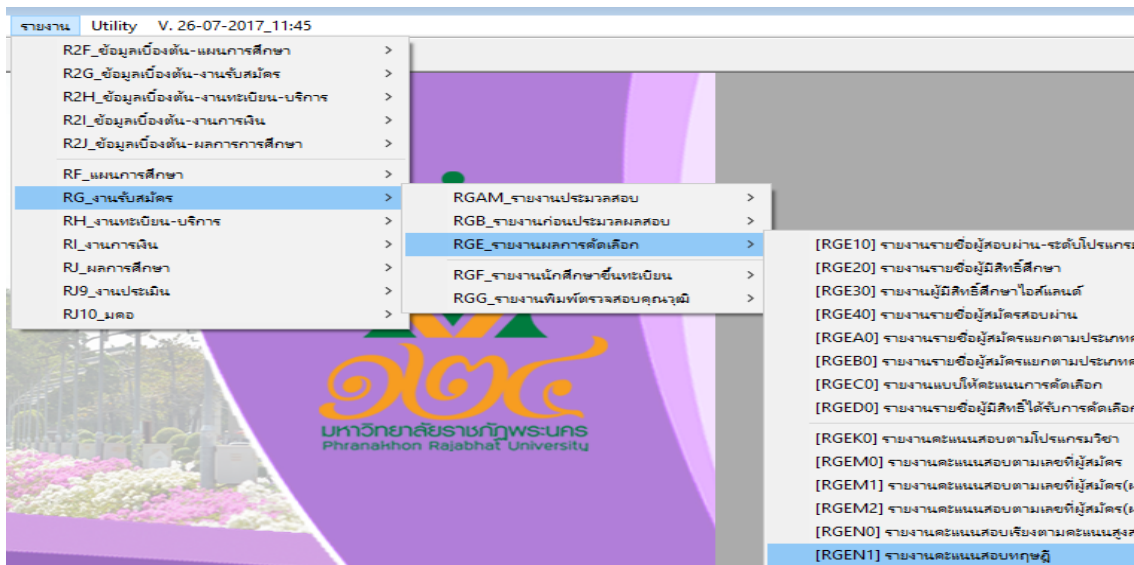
รายงาน Utility V. 26-07-2017_11:45

R2F_ข้อมูลเบื้องต้น-แผนการศึกษา >
R2G_ข้อมูลเบื้องต้น-งานรับสมัคร >
R2H_ข้อมูลเบื้องต้น-งานทะเบียน-บริการ >
R2I_ข้อมูลเบื้องต้น-งานการเงิน >
R2J_ข้อมูลเบื้องต้น-ผลการการศึกษา >
RF_แผนการศึกษา >
RG_งานรับสมัคร >
RH_งานทะเบียน-บริการ >
RI_งานการเงิน >
RJ_ผลการศึกษา >
RJ9_งานประเมิน >
RJ10_มคอ >

RGAM_รายงานประมวลสอบ >
RGB_รายงานก่อนประมวลผลสอบ >
RGE_รายงานผลการคัดเลือก >
RGF_รายงานนักศึกษาขึ้นทะเบียน >
RGG_รายงานพิมพ์ตรวจสอบคุณวุฒิ >

[RGE10] รายงานรายชื่อผู้สอบผ่าน-ระดับโปรแกรม
[RGE20] รายงานรายชื่อผู้มีสิทธิ์ศึกษา
[RGE30] รายงานผู้มีสิทธิ์ศึกษาไอส์แลนด์
[RGE40] รายงานรายชื่อผู้สมัครสอบผ่าน
[RGEA0] รายงานรายชื่อผู้สมัครแยกตามประเภท
[RGEB0] รายงานรายชื่อผู้สมัครแยกตามประเภท
[RGEC0] รายงานแบบให้คะแนนการคัดเลือก
[RGED0] รายงานรายชื่อผู้มีสิทธิ์ได้รับการคัดเลือก
[RGEK0] รายงานคะแนนสอบตามโปรแกรมวิชา
[RGEM0] รายงานคะแนนสอบตามเลขที่ผู้สมัคร
[RGEM1] รายงานคะแนนสอบตามเลขที่ผู้สมัคร(
[RGEM2] รายงานคะแนนสอบตามเลขที่ผู้สมัคร(
[RGEN0] รายงานคะแนนสอบเรียงตามคะแนนสูงส
[RGEN1] รายงานคะแนนสอบทฤษฎี

๑๒๔
มหาวิทยาลัยราชภัฏพระนคร
Phranakhon Rajabhat University